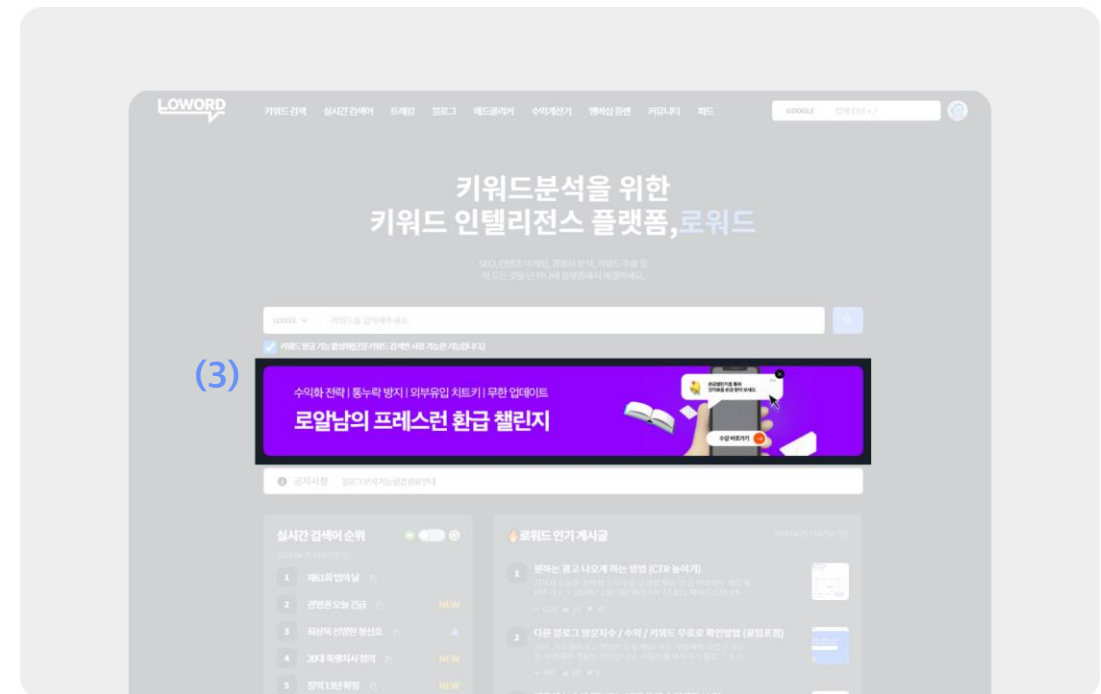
LOWORD

키워드 검색 실시간 검색어 트래킹 블로그 애드클리커 수익계산기 행사성 플랜 커뮤니티 피드

GOOGLE

키워드분석을 위한
키워드 인텔리전스 플랫폼,로워드

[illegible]

GOOGLE

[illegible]

(3)

수익화 전략 | 통누락 방지 | 외부유입 치트키 | 무한 업데이트

로알남의 프레스런 환급 챌린지

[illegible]

공지사항 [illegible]

실시간 검색어 순위

1 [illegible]
2 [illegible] NEW
3 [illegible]
4 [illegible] NEW
5 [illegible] NEW

로워드 인기 게시글

1 원하는 광고 나오게 하는 방법 (CTR 높이기)

2 다른 블로그 방문자수 / 수익 / 키워드 무료로 확인방법 (꿀팁포함)